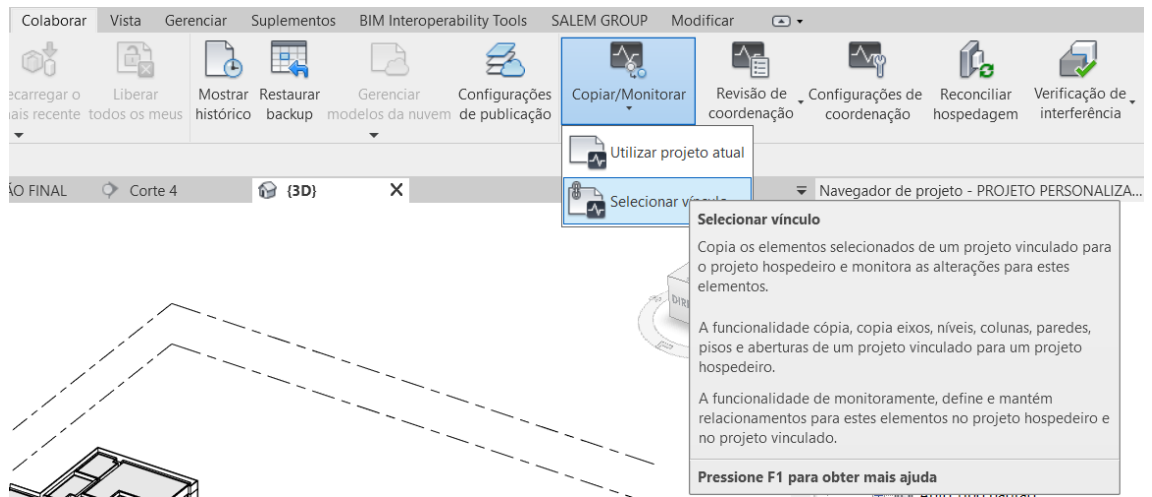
Colaborar Vista Gerenciar Suplementos BIM Interoperability Tools SALEM GROUP Modificar

ecarregar o ais recente Liberar todos os meus Mostrar histórico Restaurar backup Gerenciar modelos da nuvem Configurações de publicação Copiar/Monitorar Revisão de coordenação Configurações de coordenação Reconciliar hospedagem Verificação de interferência

Utilizar projeto atual

Selecionar vínculo

ÃO FINAL Corte 4 {3D} Navegador de projeto - PROJETO PERSONALIZA...

Selecionar vínculo

Copia os elementos selecionados de um projeto vinculado para o projeto hospedeiro e monitora as alterações para estes elementos.

A funcionalidade cópia, copia eixos, níveis, colunas, paredes, pisos e aberturas de um projeto vinculado para um projeto hospedeiro.

A funcionalidade de monitoramente, define e mantém relacionamentos para estes elementos no projeto hospedeiro e no projeto vinculado.

Pressione F1 para obter mais ajuda